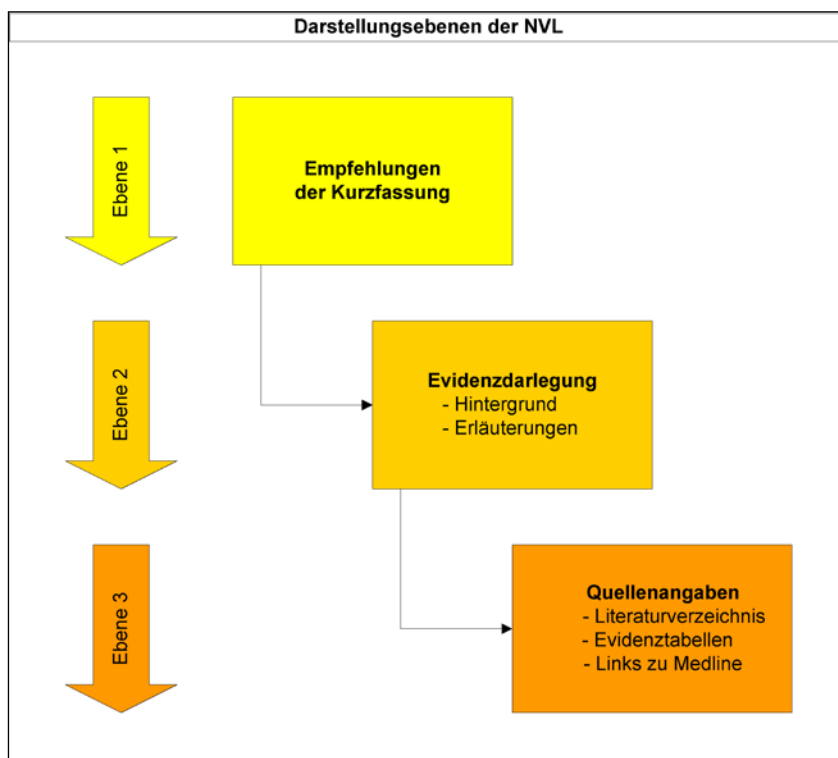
Darstellungsebenen der NVL

Ebene 1

Empfehlungen der Kurzfassung

Ebene 2

Evidenzdarlegung
- Hintergrund
- Erläuterungen

Ebene 3

Quellenangaben
- Literaturverzeichnis
- Evidenztabellen
- Links zu Medline